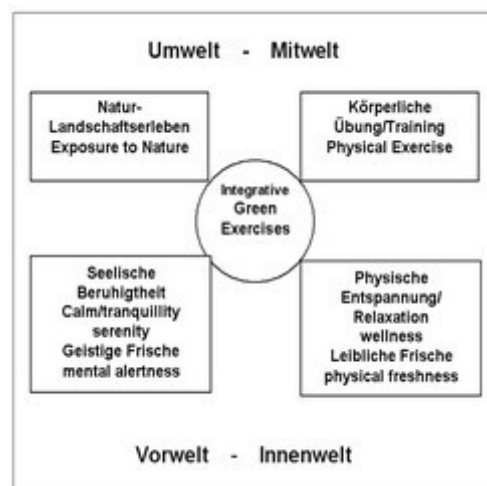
Umwelt - Mitwelt

Natur-Landschaftserleben
Exposure to Nature

Körperliche
Übung/Training
Physical Exercise

Integrative
Green
Exercises

Seelische
Beruhigtheit
Calm/tranquillity
serenity
Geistige Frische
mental alertness

Physische
Entspannung/
Relaxation
wellness
Leibliche Frische
physical freshness

Vorwelt - Innenwelt